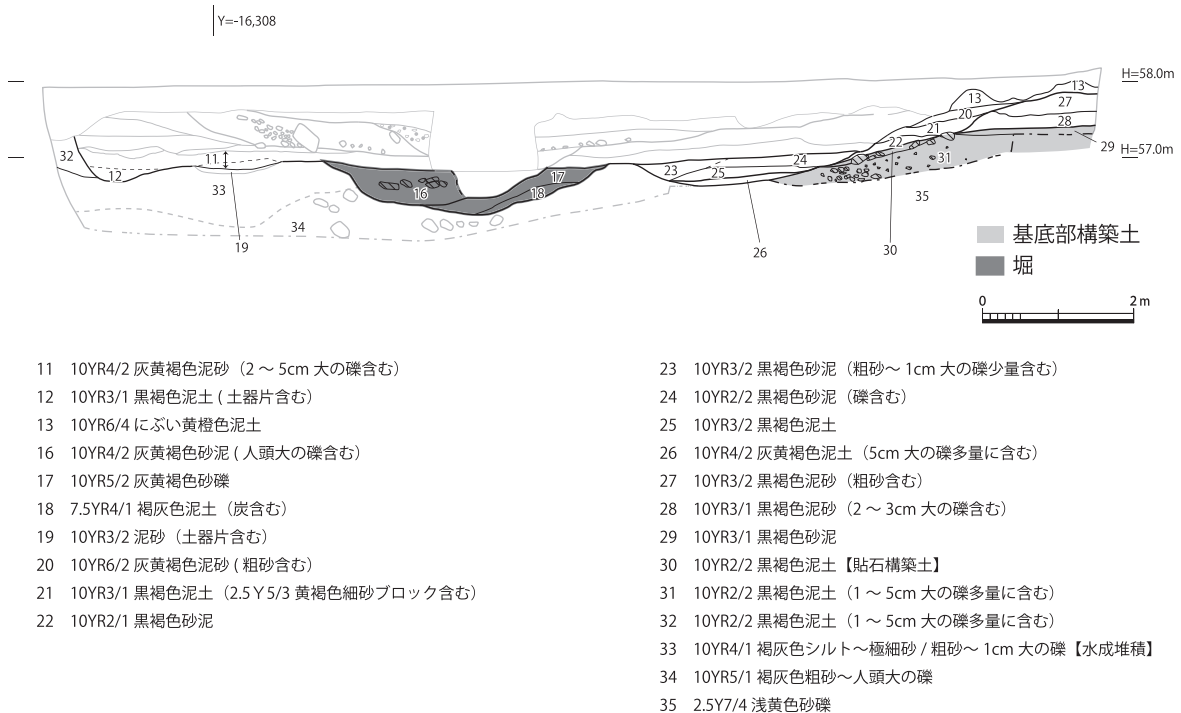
Y=-16,308

H=58.0m

H=57.0m

13
27
13
20
21
28
22
29
31
32
11
12
33
16
17
18
23
24
25
35
34
19
26
30

基底部構築土
堀

0　2m

11　10YR4/2 灰黄褐色泥砂（2～5cm 大の礫含む）
12　10YR3/1 黒褐色泥土 ( 土器片含む)
13　10YR6/4 にぶい黄橙色泥土
16　10YR4/2 灰黄褐色砂泥 ( 人頭大の礫含む)
17　10YR5/2 灰黄褐色砂礫
18　7.5YR4/1 褐灰色泥土（炭含む）
19　10YR3/2 泥砂（土器片含む）
20　10YR6/2 灰黄褐色泥砂 ( 粗砂含む)
21　10YR3/1 黒褐色泥土（2.5Y5/3 黄褐色細砂ブロック含む）
22　10YR2/1 黒褐色砂泥

23　10YR3/2 黒褐色砂泥（粗砂～1cm 大の礫少量含む）
24　10YR2/2 黒褐色砂泥（礫含む）
25　10YR3/2 黒褐色泥土
26　10YR4/2 灰黄褐色泥土（5cm 大の礫多量に含む）
27　10YR3/2 黒褐色泥砂（粗砂含む）
28　10YR3/1 黒褐色泥砂（2～3cm 大の礫含む）
29　10YR3/1 黒褐色砂泥
30　10YR2/2 黒褐色泥土【貼石構築土】
31　10YR2/2 黒褐色泥土（1～5cm 大の礫多量に含む）
32　10YR2/2 黒褐色泥土（1～5cm 大の礫多量に含む）
33　10YR4/1 褐灰色シルト～極細砂 / 粗砂～1cm 大の礫【水成堆積】
34　10YR5/1 褐灰色粗砂～人頭大の礫
35　2.5Y7/4 浅黄色砂礫